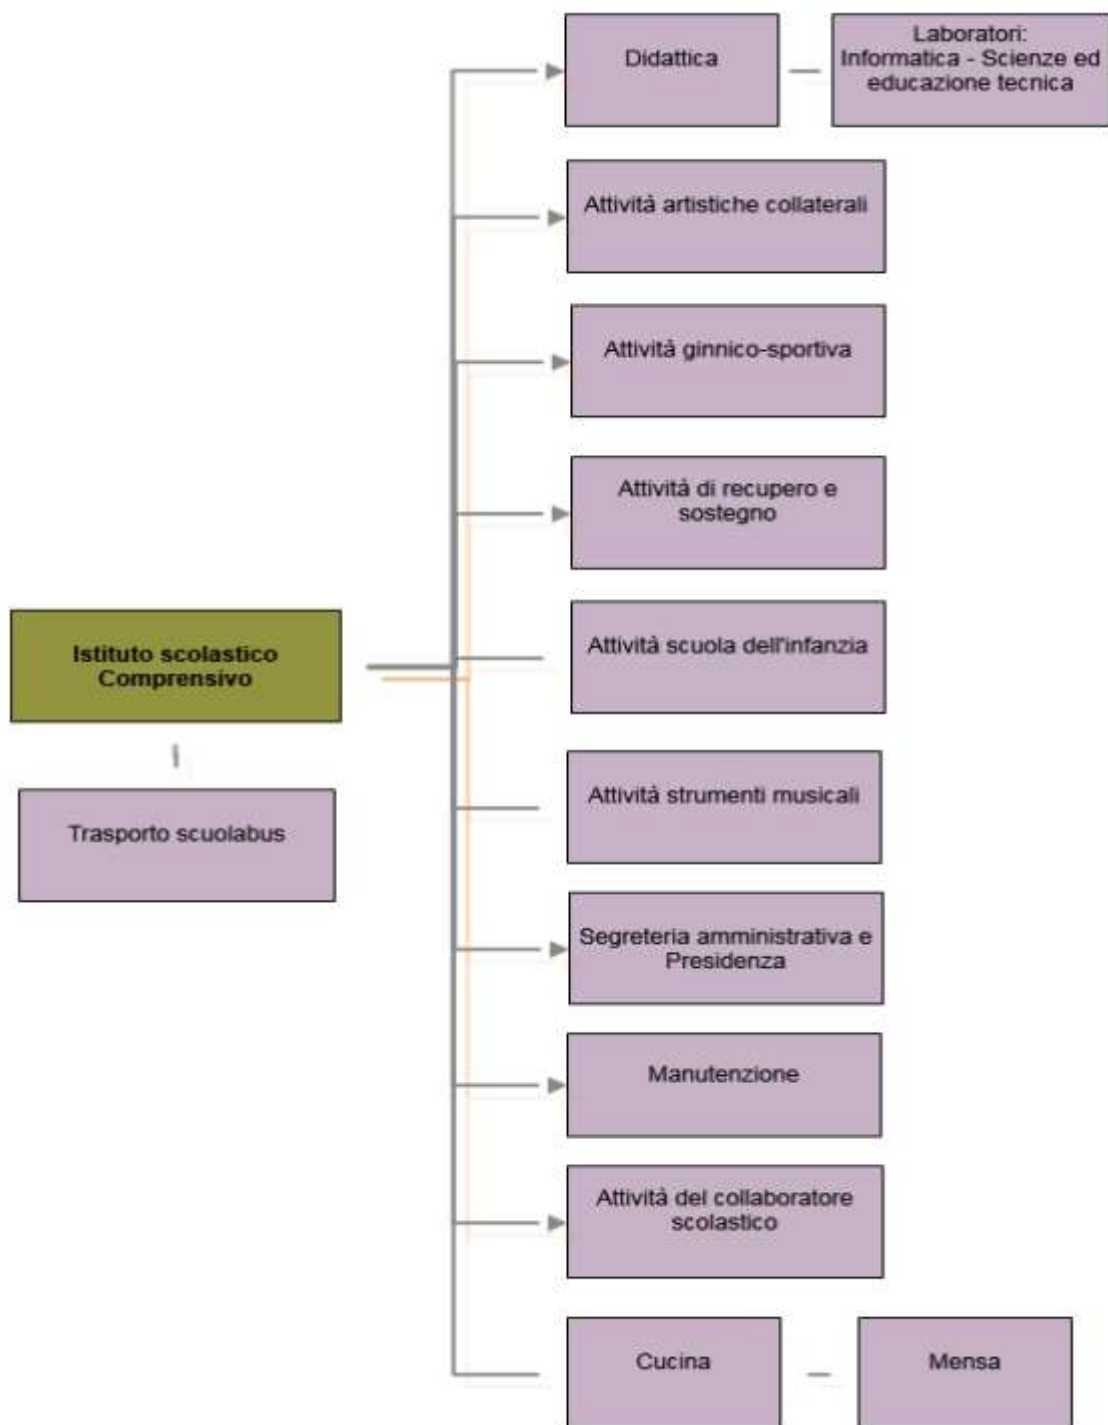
Istituto scolastico Comprensivo

Trasporto scuolabus

Didattica

Laboratori: Informatica - Scienze ed educazione tecnica

Attività artistiche collaterali

Attività ginnico-sportiva

Attività di recupero e sostegno

Attività scuola dell'infanzia

Attività strumenti musicali

Segreteria amministrativa e Presidenza

Manutenzione

Attività del collaboratore scolastico

Cucina

Mensa